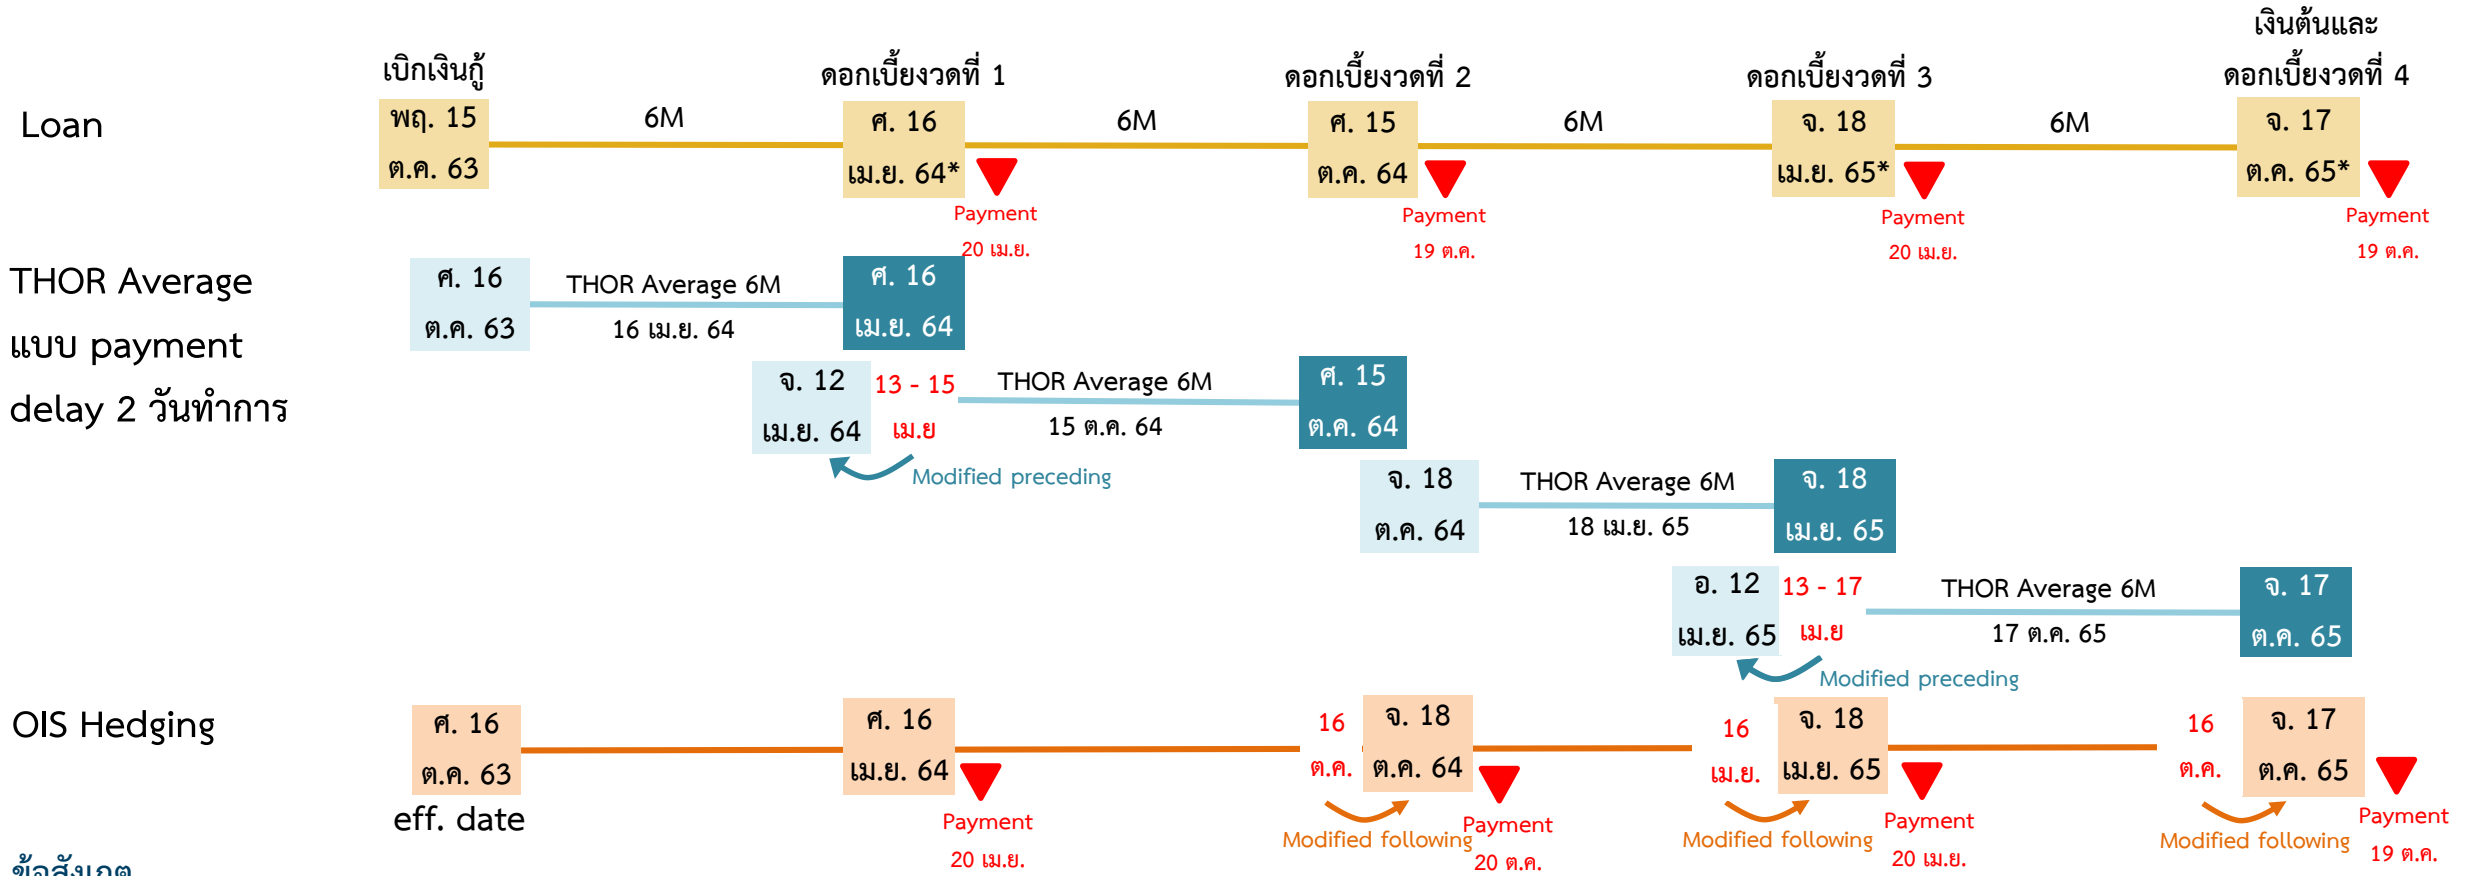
เบิกเงินกู้ ดอกเบี้ยงวดที่ 1 ดอกเบี้ยงวดที่ 2 ดอกเบี้ยงวดที่ 3 เงินต้นและดอกเบี้ยงวดที่ 4

Loan

พฤ. 15 ต.ค. 63

6M

ศ. 16 เม.ย. 64*

Payment 20 เม.ย.

6M

ศ. 15 ต.ค. 64

Payment 19 ต.ค.

6M

จ. 18 เม.ย. 65*

Payment 20 เม.ย.

6M

จ. 17 ต.ค. 65*

Payment 19 ต.ค.

THOR Average แบบ payment delay 2 วันทำการ

ศ. 16 ต.ค. 63

THOR Average 6M 16 เม.ย. 64

ศ. 16 เม.ย. 64

จ. 12 เม.ย. 64

13 - 15 เม.ย

THOR Average 6M 15 ต.ค. 64

ศ. 15 ต.ค. 64

Modified preceding

จ. 18 ต.ค. 64

THOR Average 6M 18 เม.ย. 65

จ. 18 เม.ย. 65

อ. 12 เม.ย. 65

13 - 17 เม.ย

THOR Average 6M 17 ต.ค. 65

จ. 17 ต.ค. 65

Modified preceding

OIS Hedging

ศ. 16 ต.ค. 63

eff. date

ศ. 16 เม.ย. 64

Payment 20 เม.ย.

16 ต.ค.

จ. 18 ต.ค. 64

Modified following

Payment 20 ต.ค.

16 เม.ย.

จ. 18 เม.ย. 65

Modified following

Payment 20 เม.ย.

16 ต.ค.

จ. 17 ต.ค. 65

Modified following

Payment 19 ต.ค.

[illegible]